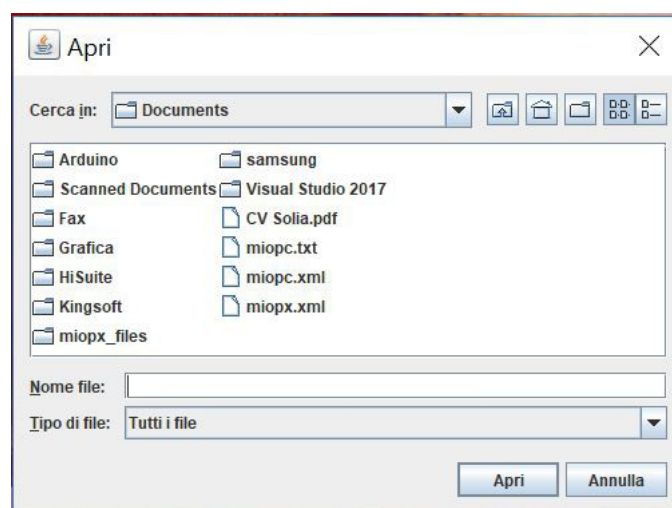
Apri

Cerca in: Documents

Arduino
Scanned Documents
Fax
Grafica
HiSuite
Kingsoft
miopx_files

samsung
Visual Studio 2017
CV Solia.pdf
miopc.txt
miopc.xml
miopx.xml

Nome file:
Tipo di file: Tutti i file

Apri Annulla